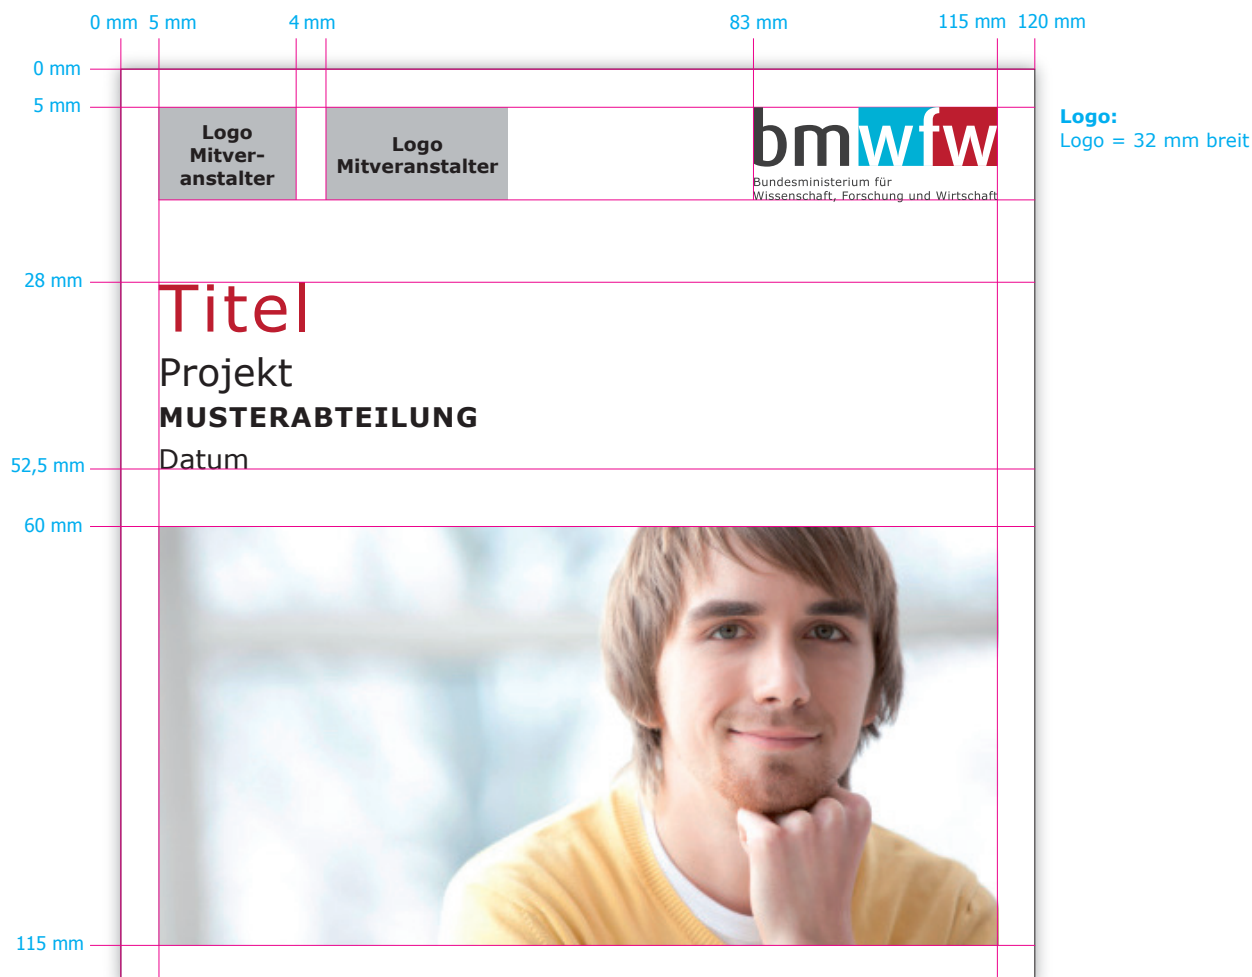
0 mm 5 mm 4 mm 83 mm 115 mm 120 mm

0 mm
5 mm

Logo Mitveranstalter

Logo Mitveranstalter

bmwfw
Bundesministerium für Wissenschaft, Forschung und Wirtschaft

Logo:
Logo = 32 mm breit

28 mm

Titel
Projekt
MUSTERABTEILUNG
Datum

52,5 mm
60 mm

115 mm